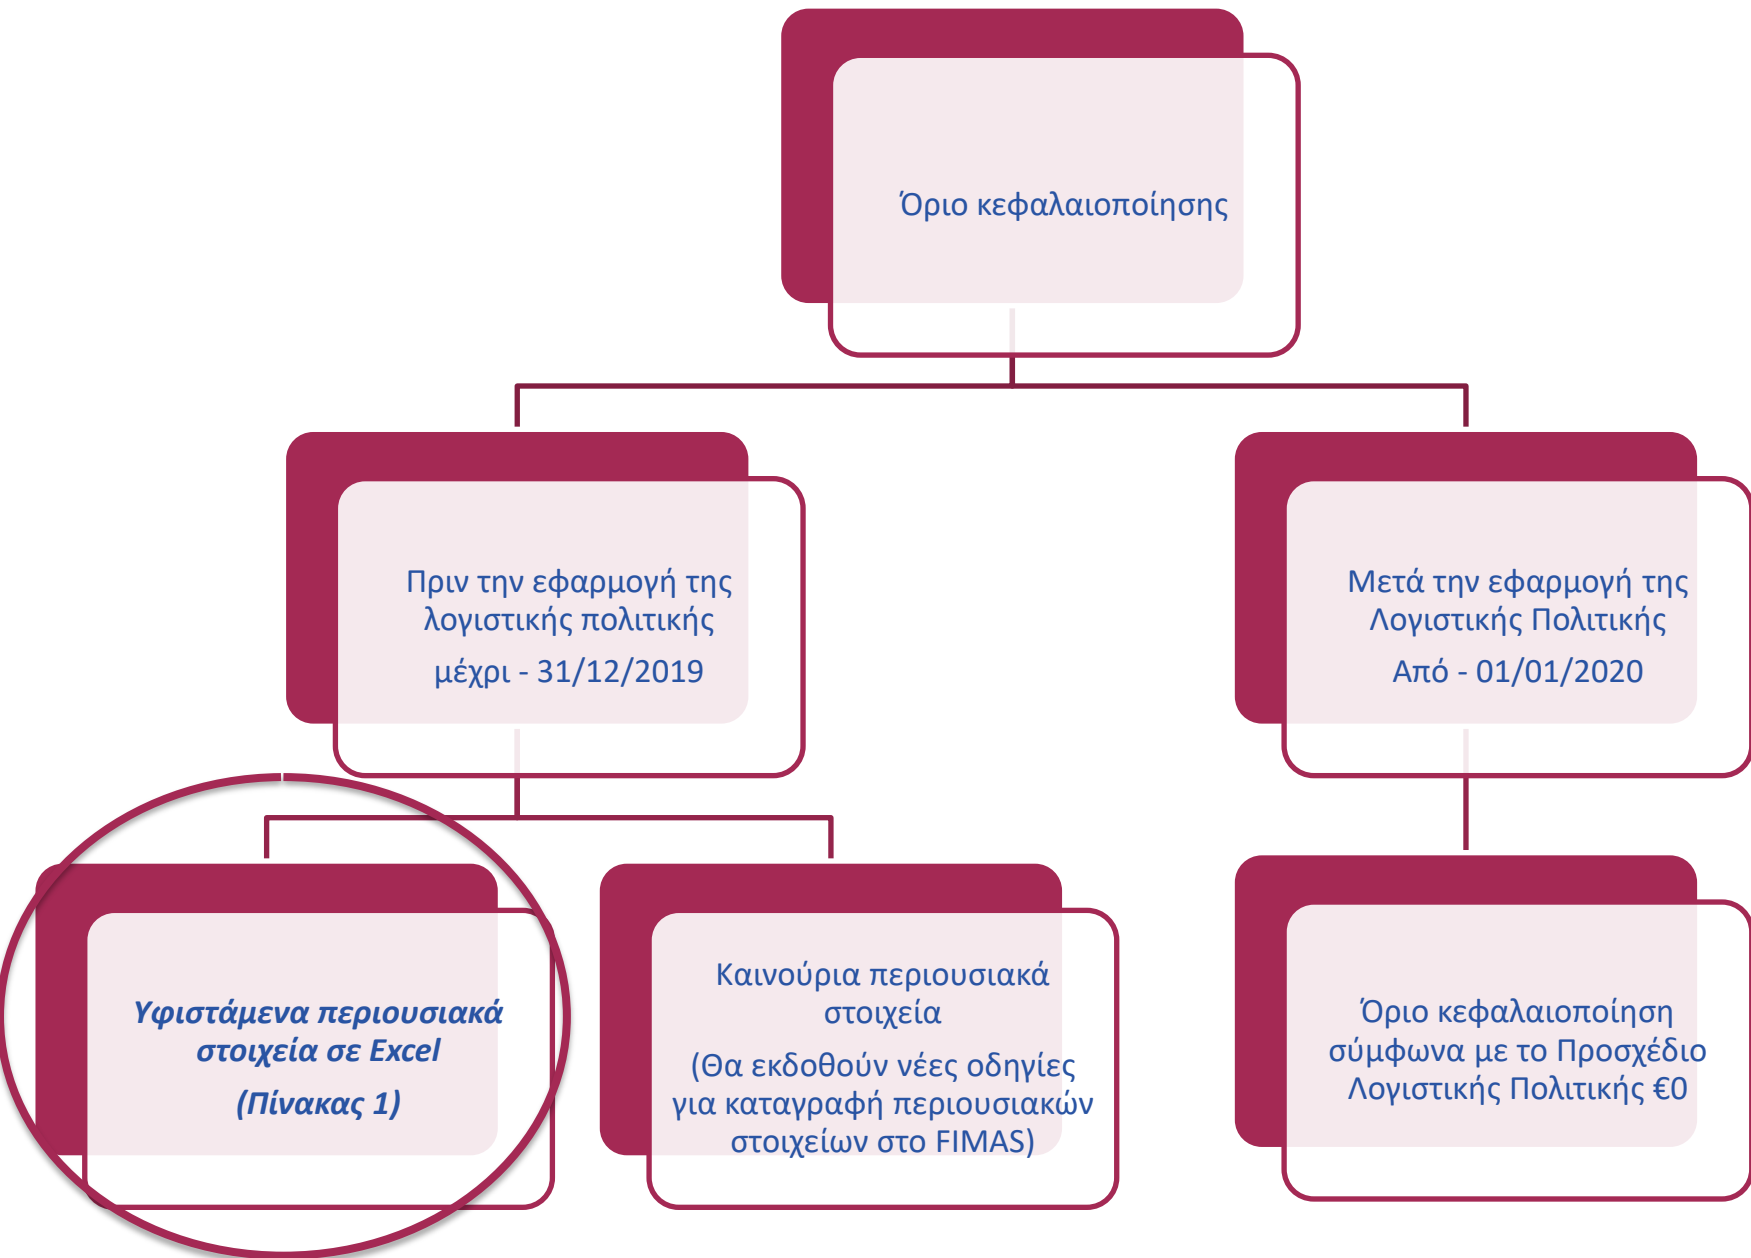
Όριο κεφαλαιοποίησης

Πριν την εφαρμογή της λογιστικής πολιτικής

μέχρι - 31/12/2019

Μετά την εφαρμογή της Λογιστικής Πολιτικής

Από - 01/01/2020

Υφιστάμενα περιουσιακά στοιχεία σε Excel

(Πίνακας 1)

Καινούρια περιουσιακά στοιχεία

(Θα εκδοθούν νέες οδηγίες για καταγραφή περιουσιακών στοιχείων στο FIMAS)

Όριο κεφαλαιοποίηση σύμφωνα με το Προσχέδιο Λογιστικής Πολιτικής €0